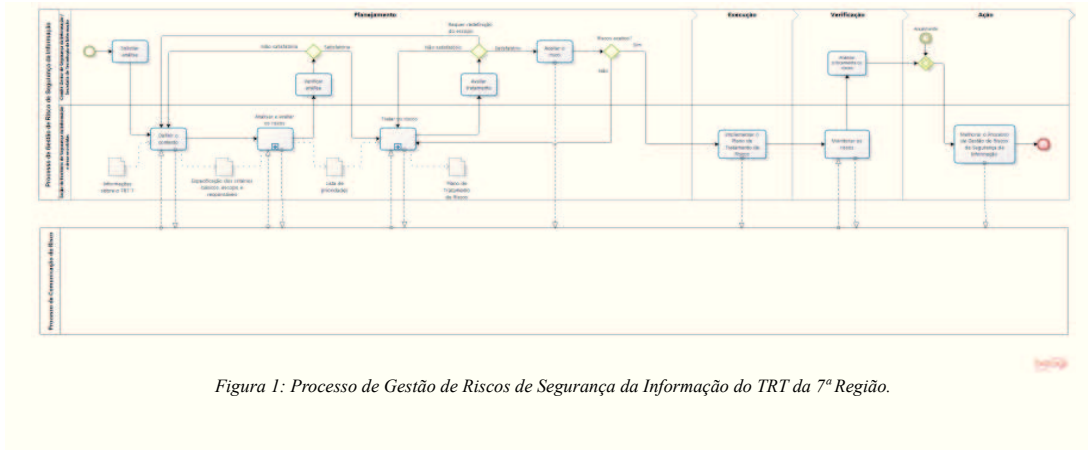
Processo de Gestão de Riscos de Segurança da Informação

Planejamento

Execução

Verificação

Ação

Solicitar análise

Não satisfatória

Satisfatória

Verificar análise

Requer redefinição do escopo

Não satisfatório

Satisfatório

Avaliar tratamento

Aceitar o risco

Riscos aceitos?

Sim

Não

Definir o contexto

Analisar e avaliar os riscos

Tratar os riscos

Informações externas TRT 7

Especificação dos critérios básicos, escopo e responsáveis

Lista de prioridades

Plano de Tratamento de Riscos

Implementar o Plano de Tratamento de Riscos

Monitorar os riscos

Analisar criticamente os riscos

Anualmente

Melhorar o Processo de Gestão de Riscos de Segurança da Informação

Processo de Comunicação do Risco

bizagi

Figura 1: Processo de Gestão de Riscos de Segurança da Informação do TRT da 7ª Região.